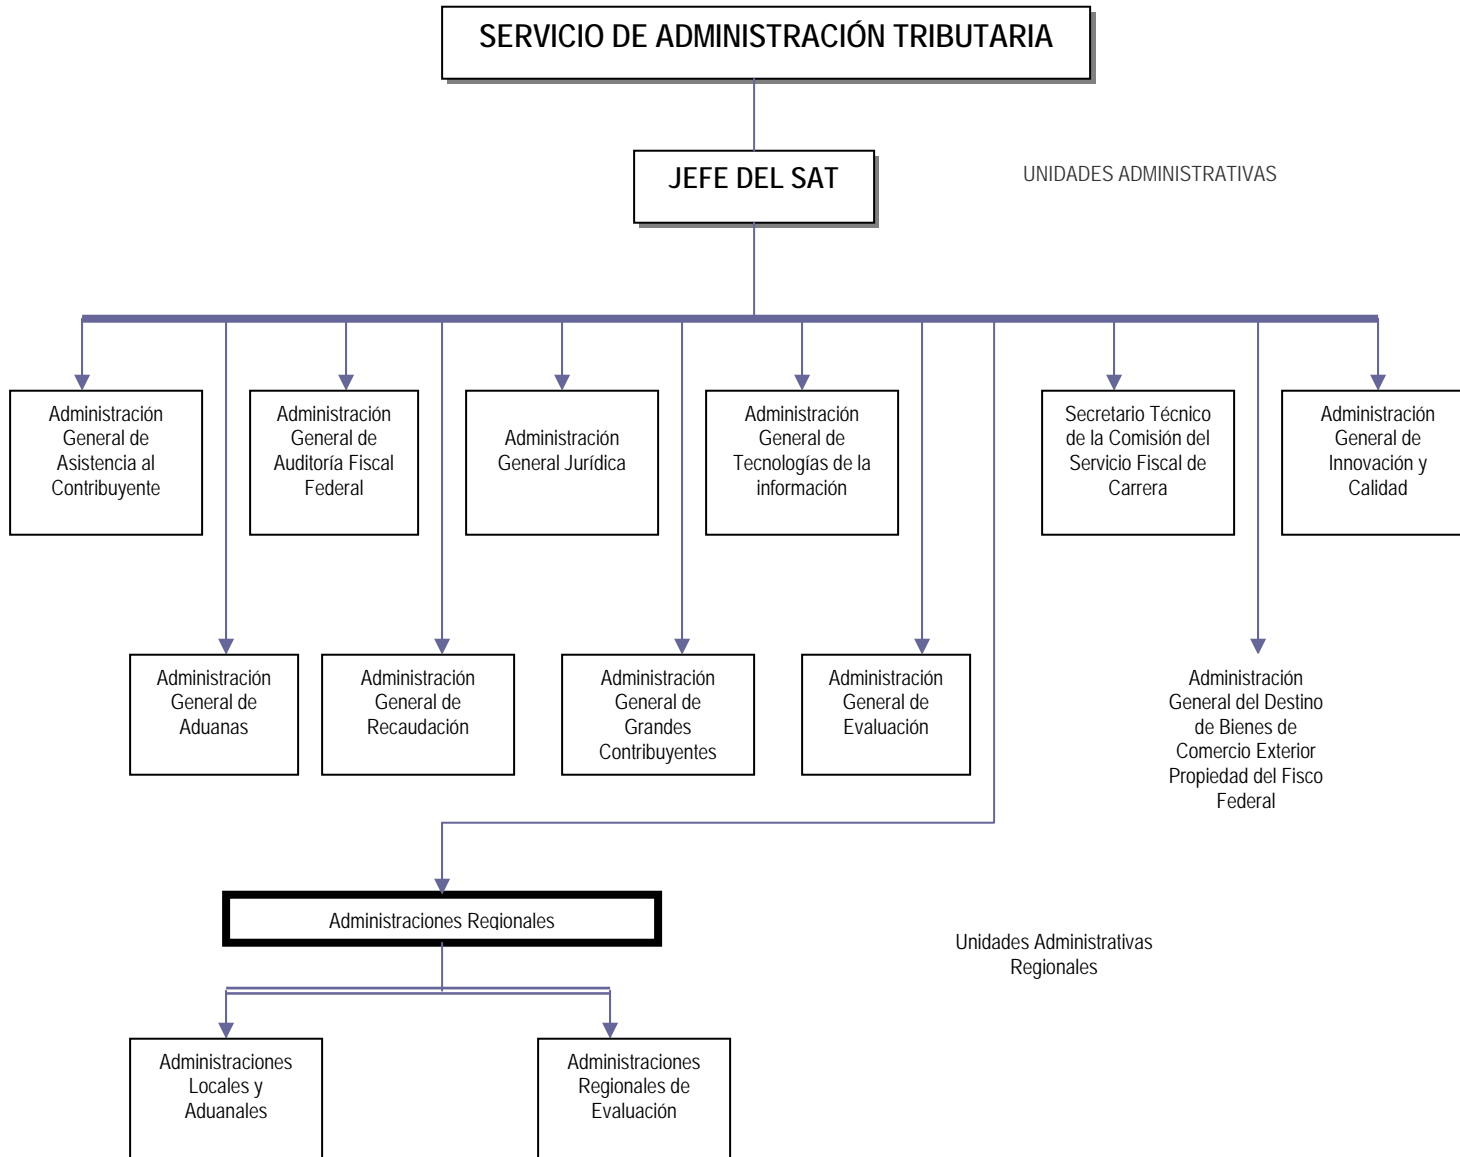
SERVICIO DE ADMINISTRACIÓN TRIBUTARIA

JEFE DEL SAT

UNIDADES ADMINISTRATIVAS

Administración General de Asistencia al Contribuyente

Administración General de Auditoría Fiscal Federal

Administración General Jurídica

Administración General de Tecnologías de la información

Secretario Técnico de la Comisión del Servicio Fiscal de Carrera

Administración General de Innovación y Calidad

Administración General de Aduanas

Administración General de Recaudación

Administración General de Grandes Contribuyentes

Administración General de Evaluación

Administración General del Destino de Bienes de Comercio Exterior Propiedad del Fisco Federal

Administraciones Regionales

Unidades Administrativas Regionales

Administraciones Locales y Aduanales

Administraciones Regionales de Evaluación